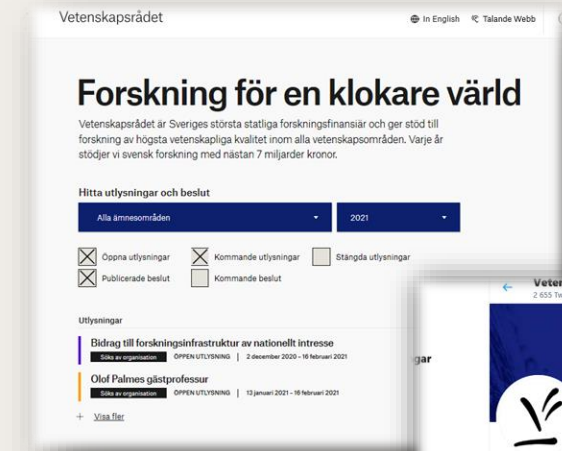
Vetenskapsrådet

In English Talande Webb

Forskning för en klokare värld

Vetenskapsrådet är Sveriges största statliga forskningsfinansiär och ger stöd till forskning av högsta vetenskapliga kvalitet inom alla vetenskapsområden. Varje år stödjer vi svensk forskning med nästan 7 miljarder kronor.

Hitta utlysningar och beslut

Alla ämnesområden

2021

Öppna utlysningar

Kommande utlysningar

Stängda utlysningar

Publicerade beslut

Kommande beslut

Utlysningar

Bidrag till forskningsinfrastruktur av nationellt intresse

Söks av organisation ÖPPEN UTLYSNING | 2 december 2020 – 16 februari 2021

Olof Palmes gästprofessur

Söks av organisation ÖPPEN UTLYSNING | 13 januari 2021 – 16 februari 2021

Visa fler

gar

Veter

2 655 Tw